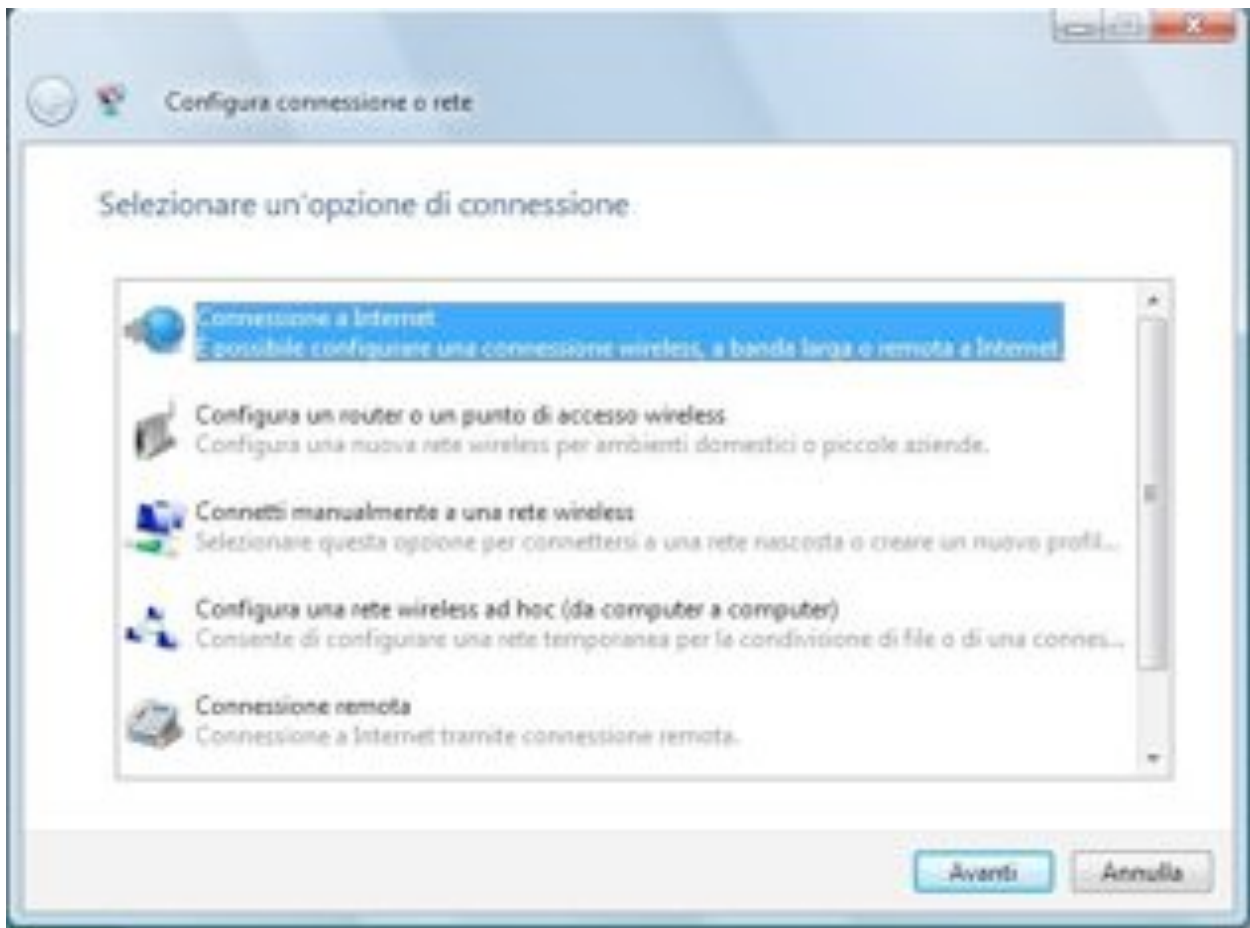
Configura connessione o rete

Selezionare un'opzione di connessione

Connessione a Internet
È possibile configurare una connessione wireless, a banda larga o remota a Internet

Configura un router o un punto di accesso wireless
Configura una nuova rete wireless per ambienti domestici o piccole aziende.

Connetti manualmente a una rete wireless
Selezionare questa opzione per connettersi a una rete nascosta o creare un nuovo profil...

Configura una rete wireless ad hoc (da computer a computer)
Consente di configurare una rete temporanea per la condivisione di file o di una connes...

Connessione remota
Connessione a Internet tramite connessione remota.

Avanti Annulla